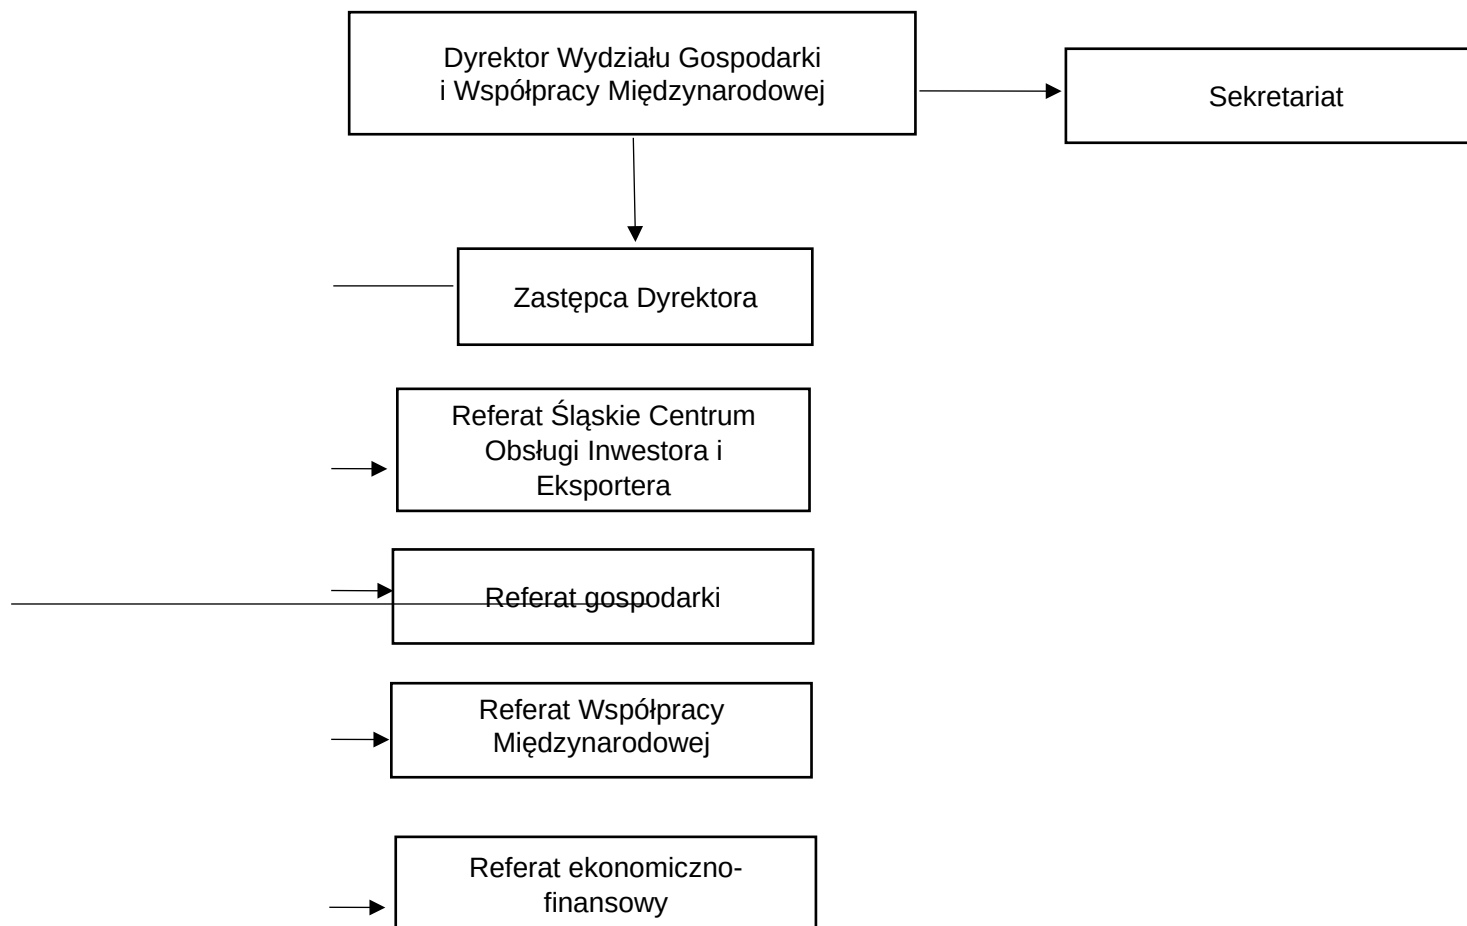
Dyrektor Wydziału Gospodarki i Współpracy Międzynarodowej

Sekretariat

Zastępca Dyrektora

Referat Śląskie Centrum Obsługi Inwestora i Eksportera

Referat gospodarki

Referat Współpracy Międzynarodowej

Referat ekonomiczno-finansowy